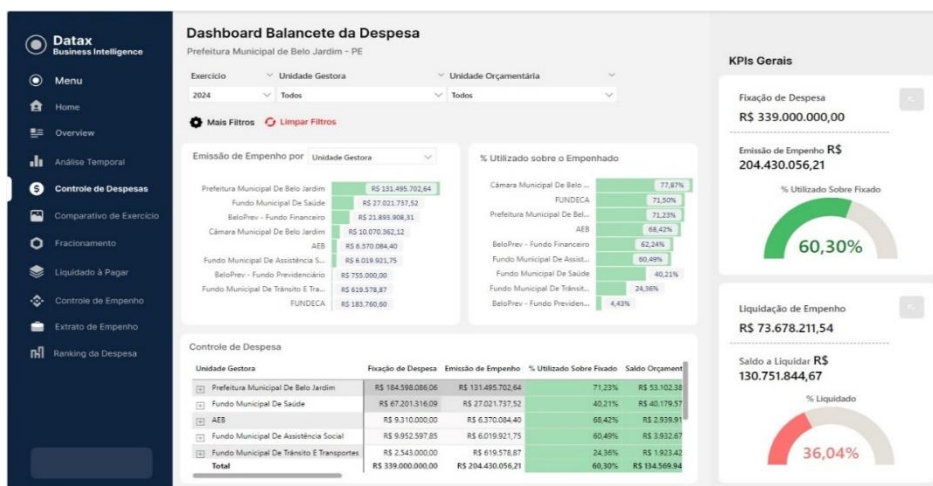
Datax
Business Intelligence

Menu
Home
Overview
Análise Temporal
Controle de Despesas
Comparativo de Exercício
Fracionamento
Liquidado à Pagar
Controle de Empenho
Extrato de Empenho
Ranking da Despesa

Dashboard Balancete da Despesa
Prefeitura Municipal de Belo Jardim - PE

Exercício
2024
Unidade Gestora
Todos
Unidade Orçamentária
Todos

Mais Filtros
Limpar Filtros

Emissão de Empenho por Unidade Gestora

Prefeitura Municipal De Belo Jardim R$ 131.495.702,64
Fundo Municipal De Saúde R$ 27.021.737,52
BeloPrev - Fundo Financeiro R$ 21.893.908,31
Câmara Municipal De Belo Jardim R$ 10.070.362,12
AEB R$ 6.370.084,40
Fundo Municipal De Assistência S... R$ 6.019.921,75
BeloPrev - Fundo Previdenciário R$ 755.000,00
Fundo Municipal De Trânsito E Tra... R$ 619.578,87
FUNDECA R$ 183.760,60

% Utilizado sobre o Empenhado

Câmara Municipal De Belo ... 77,87%
FUNDECA 71,50%
Prefeitura Municipal De Bel... 71,23%
AEB 68,42%
BeloPrev - Fundo Financeiro 62,24%
Fundo Municipal De Assist... 60,49%
Fundo Municipal De Saúde 40,21%
Fundo Municipal De Trânsit... 24,36%
BeloPrev - Fundo Previden... 4,43%

Controle de Despesa

| Unidade Gestora | Fixação de Despesa | Emissão de Empenho | % Utilizado Sobre Fixado | Saldo Orçament |
|---|---|---|---|---|
| Prefeitura Municipal De Belo Jardim | R$ 184.598.086,06 | R$ 131.495.702,64 | 71,23% | R$ 53.102.38 |
| Fundo Municipal De Saúde | R$ 67.201.316,09 | R$ 27.021.737,52 | 40,21% | R$ 40.179.57 |
| AEB | R$ 9.310.000,00 | R$ 6.370.084,40 | 68,42% | R$ 2.939.91 |
| Fundo Municipal De Assistência Social | R$ 9.952.597,85 | R$ 6.019.921,75 | 60,49% | R$ 3.932.67 |
| Fundo Municipal De Trânsito E Transportes | R$ 2.543.000,00 | R$ 619.578,87 | 24,36% | R$ 1.923.42 |
| Total | R$ 339.000.000,00 | R$ 204.430.056,21 | 60,30% | R$ 134.569.94 |

KPIs Gerais

Fixação de Despesa
R$ 339.000.000,00

Emissão de Empenho R$
204.430.056,21
% Utilizado Sobre Fixado
60,30%

Liquidação de Empenho
R$ 73.678.211,54

Saldo a Liquidar R$
130.751.844,67
% Liquidado
36,04%